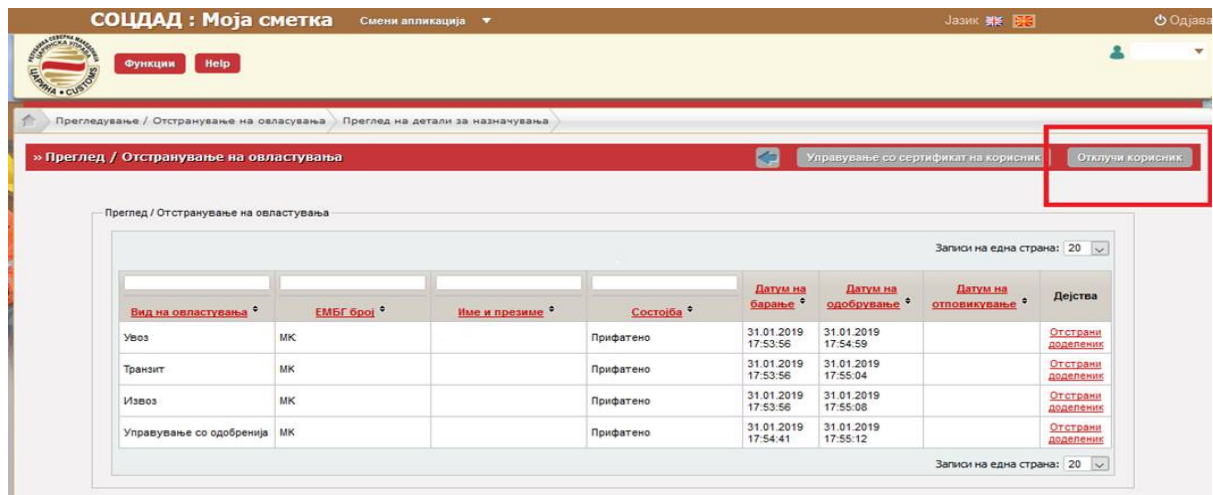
СОЦДАД : Моја сметка Смени апликација ▼

Јазик

Одјава

ЦАРИНА • CUSTOMS

Функции Help

Прегледување / Отстранување на овласувања > Преглед на детали за назначувања

» Преглед / Отстранување на овластувања

Управување со сертификат на корисник

Отклучи корисник

Преглед / Отстранување на овластувања

Записи на една страна: 20

| Вид на овластувања | ЕМБГ број | Име и презиме | Состојба | Датум на барање | Датум на одобрување | Датум на отповикување | Дејства |
|---|---|---|---|---|---|---|---|
| Увоз | МК | | Прифатено | 31.01.2019 17:53:56 | 31.01.2019 17:54:59 | | Отстрани доделеник |
| Транзит | МК | | Прифатено | 31.01.2019 17:53:56 | 31.01.2019 17:55:04 | | Отстрани доделеник |
| Извоз | МК | | Прифатено | 31.01.2019 17:53:56 | 31.01.2019 17:55:08 | | Отстрани доделеник |
| Управување со одобренија | МК | | Прифатено | 31.01.2019 17:54:41 | 31.01.2019 17:55:12 | | Отстрани доделеник |

Записи на една страна: 20